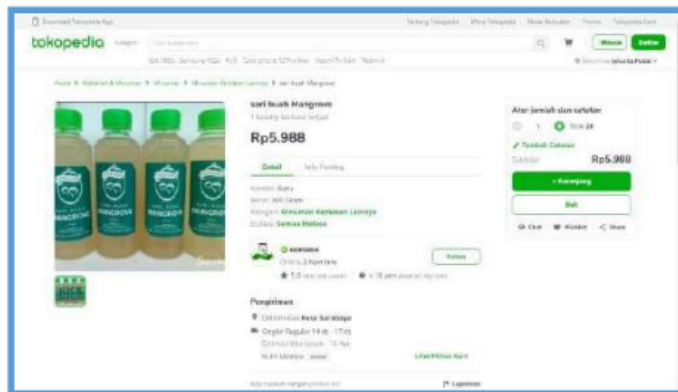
Download Tokopedia App

Tentang Tokopedia | Mitra Tokopedia | Mulai Berjualan | Promo | Tokopedia Care

tokopedia Kategori

Masuk | Daftar

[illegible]

Home > Makanan & Minuman > Minuman > Minuman Kemasan Lainnya > sari buah Mangrove

sari buah Mangrove

1 Barang Berhasil Terjual

Rp5.988

Detail | Info Penting

Kondisi: Baru

Berat: 300 Gram

Kategori: Minuman Kemasan Lainnya

Etalase: Semua Etalase

Online 2 hari lalu

Follow

Pengiriman

Dikirim dari Kota Surabaya

Atur jumlah dan catatan

1

Stok 24

Subtotal Rp5.988

+ Keranjang

Beli

Chat | Wishlist | Share

Lihat Pilihan Kurir

Laporkan